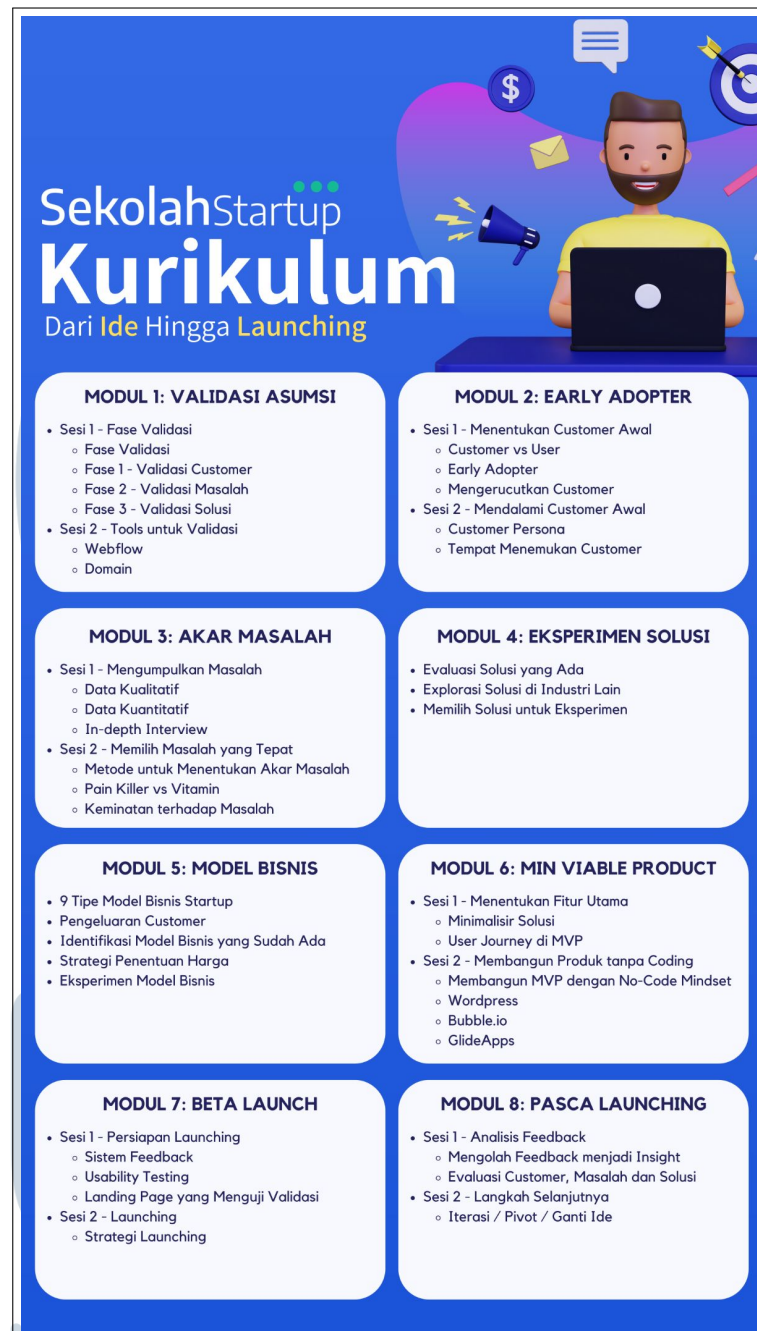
SekolahStartup
Kurikulum
Dari Ide Hingga Launching

$

MODUL 1: VALIDASI ASUMSI
- Sesi 1 - Fase Validasi
  - Fase Validasi
  - Fase 1 - Validasi Customer
  - Fase 2 - Validasi Masalah
  - Fase 3 - Validasi Solusi
- Sesi 2 - Tools untuk Validasi
  - Webflow
  - Domain

MODUL 2: EARLY ADOPTER
- Sesi 1 - Menentukan Customer Awal
  - Customer vs User
  - Early Adopter
  - Mengerucutkan Customer
- Sesi 2 - Mendalami Customer Awal
  - Customer Persona
  - Tempat Menemukan Customer

MODUL 3: AKAR MASALAH
- Sesi 1 - Mengumpulkan Masalah
  - Data Kualitatif
  - Data Kuantitatif
  - In-depth Interview
- Sesi 2 - Memilih Masalah yang Tepat
  - Metode untuk Menentukan Akar Masalah
  - Pain Killer vs Vitamin
  - Keminatan terhadap Masalah

MODUL 4: EKSPERIMEN SOLUSI
- Evaluasi Solusi yang Ada
- Explorasi Solusi di Industri Lain
- Memilih Solusi untuk Eksperimen

MODUL 5: MODEL BISNIS
- 9 Tipe Model Bisnis Startup
- Pengeluaran Customer
- Identifikasi Model Bisnis yang Sudah Ada
- Strategi Penentuan Harga
- Eksperimen Model Bisnis

MODUL 6: MIN VIABLE PRODUCT
- Sesi 1 - Menentukan Fitur Utama
  - Minimalisir Solusi
  - User Journey di MVP
- Sesi 2 - Membangun Produk tanpa Coding
  - Membangun MVP dengan No-Code Mindset
  - Wordpress
  - Bubble.io
  - GlideApps

MODUL 7: BETA LAUNCH
- Sesi 1 - Persiapan Launching
  - Sistem Feedback
  - Usability Testing
  - Landing Page yang Menguji Validasi
- Sesi 2 - Launching
  - Strategi Launching

MODUL 8: PASCA LAUNCHING
- Sesi 1 - Analisis Feedback
  - Mengolah Feedback menjadi Insight
  - Evaluasi Customer, Masalah dan Solusi
- Sesi 2 - Langkah Selanjutnya
  - Iterasi / Pivot / Ganti Ide